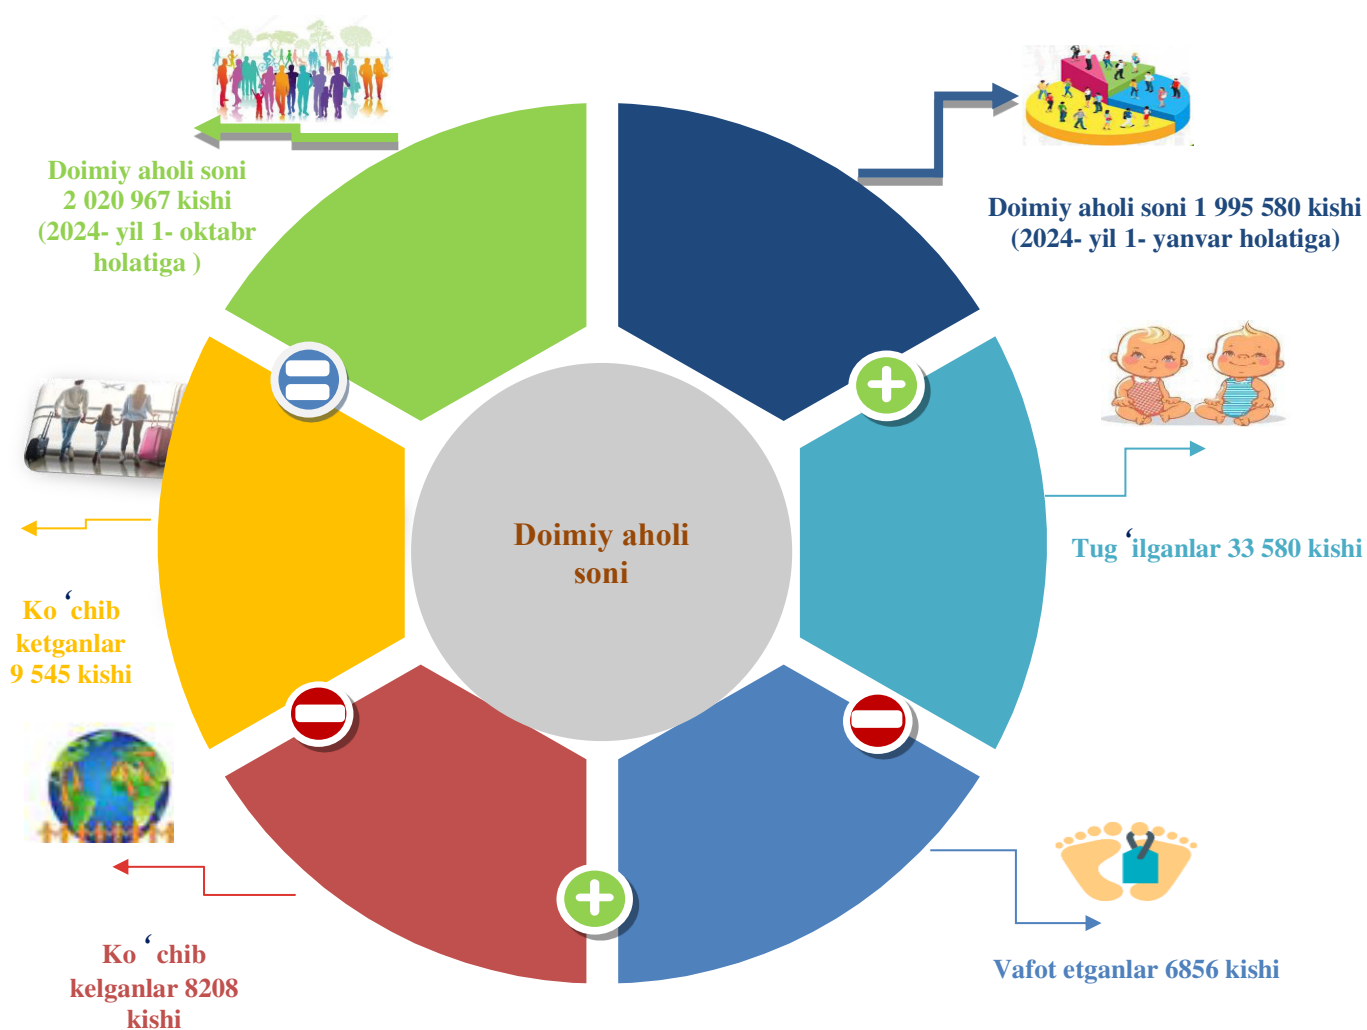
Doimiy aholi soni 2 020 967 kishi (2024- yil 1- oktabr holatiga )

Doimiy aholi soni 1 995 580 kishi (2024- yil 1- yanvar holatiga)

Doimiy aholi soni

Tugʻilganlar 33 580 kishi

Koʻchib ketganlar 9 545 kishi

Koʻchib kelganlar 8208 kishi

Vafot etganlar 6856 kishi